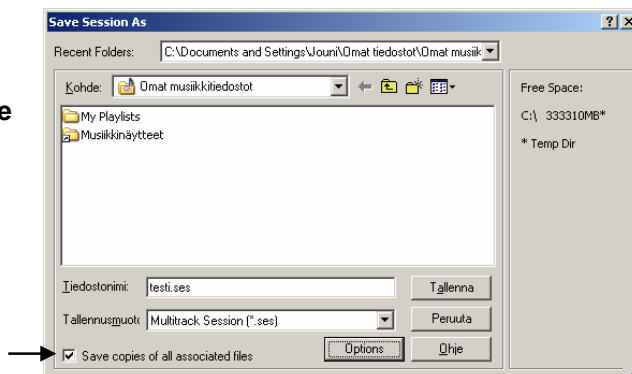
e

Save Session As

?| X

Recent Folders: C:\Documents and Settings\Jouni\Omat tiedostot\Omat musiik

Kohde: Omat musiikkitiedostot

My Playlists
Musiikkinäytteet

Free Space:

C:\ 333310MB*

* Temp Dir

Tiedostonimi: testi.ses

Tallennusmuoto Multitrack Session (*.ses)

Tallenna

Peruuta

Options

Ohje

Save copies of all associated files